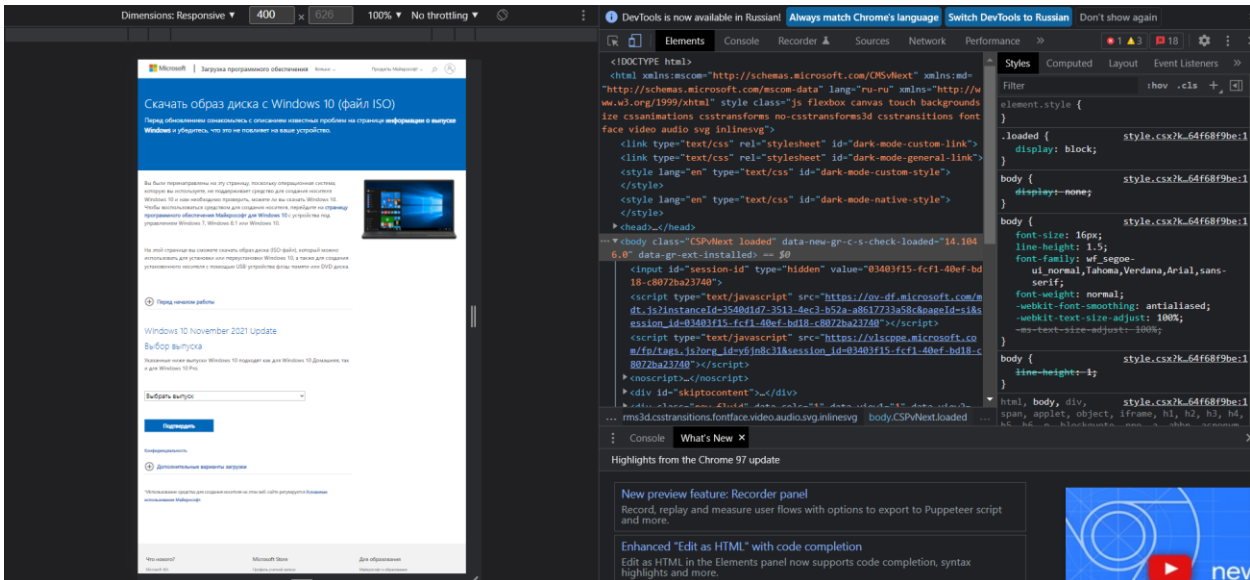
Dimensions: Responsive ▾ 400 × 626 100% ▾ No throttling ▾

Microsoft | Загрузка программного обеспечения

Скачать образ диска с Windows 10 (файл ISO)

Перед обновлением ознакомьтесь с описанием известных проблем на странице информации о выпуске Windows и убедитесь, что это не повлияет на ваше устройство.

Вы были перенаправлены на эту страницу, поскольку операционная система, которую вы используете, не поддерживает средство для создания носителя Windows 10 и нам необходимо проверить, можете ли вы скачать Windows 10. Чтобы воспользоваться средством для создания носителя, перейдите на страницу программного обеспечения Майкрософт для Windows 10 с устройства под управлением Windows 7, Windows 8.1 или Windows 10.

На этой странице вы сможете скачать образ диска (ISO-файл), который можно использовать для установки или переустановки Windows 10, а также для создания установочного носителя с помощью USB устройства флэш памяти или DVD диска.

Перед началом работы

Windows 10 November 2021 Update

Выбор выпуска

Указанные ниже выпуски Windows 10 подходят как для Windows 10 Домашняя, так и для Windows 10 Pro.

Выбрать выпуск

Подтвердить

Конфиденциальность

Дополнительные варианты загрузки

*Использование средства для создания носителя на этом веб-сайте регулируется Условиями использования Майкрософт.

Что нового? Microsoft Store Для образования

DevTools is now available in Russian! Always match Chrome's language Switch DevTools to Russian Don't show again

Elements Console Recorder Sources Network Performance » 1 3 18

<!DOCTYPE html>
<html xmlns:mscom="http://schemas.microsoft.com/CMSvNext" xmlns:md="http://schemas.microsoft.com/mscom-data" lang="ru-ru" xmlns="http://www.w3.org/1999/xhtml" style class="js flexbox canvas touch backgroundsize cssanimations csstransforms csstransforms3d csstransitions fontface video audio svg inlinesvg">
<link type="text/css" rel="stylesheet" id="dark-mode-custom-link">
<link type="text/css" rel="stylesheet" id="dark-mode-general-link">
<style lang="en" type="text/css" id="dark-mode-custom-style">
</style>
<style lang="en" type="text/css" id="dark-mode-native-style">
</style>
<head>…</head>
<body class="CSPvNext loaded" data-new-gr-c-s-check-loaded="14.1046.0" data-gr-ext-installed> == $0
<input id="session-id" type="hidden" value="03403f15-fcf1-40ef-bd18-c8072ba23740">
<script type="text/javascript" src="https://ov-df.microsoft.com/mdt.js?instanceId=3540d1d7-3513-4ec3-b52a-a8617733a58c&pageId=si&session_id=03403f15-fcf1-40ef-bd18-c8072ba23740"></script>
<script type="text/javascript" src="https://vlscppe.microsoft.com/fp/tags.js?org_id=y6jn8c31&session_id=03403f15-fcf1-40ef-bd18-c8072ba23740"></script>
<noscript>…</noscript>
<div id="skiptocontent">…</div>

rms3d.csstransitions.fontface.video.audio.svg.inlinesvg body.CSPvNext.loaded

Styles Computed Layout Event Listeners »
Filter :hov .cls +
element.style {
}
.loaded { style.csx?k…64f68f9be:1
display: block;
}
body { style.csx?k…64f68f9be:1
display: none;
}
body { style.csx?k…64f68f9be:1
font-size: 16px;
line-height: 1.5;
font-family: wf_segoe-ui_normal,Tahoma,Verdana,Arial,sans-serif;
font-weight: normal;
-webkit-font-smoothing: antialiased;
-webkit-text-size-adjust: 100%;
-ms-text-size-adjust: 100%;
}
body { style.csx?k…64f68f9be:1
line-height: 1;
}
html, body, div, style.csx?k…64f68f9be:1
span, applet, object, iframe, h1, h2, h3, h4,

Console What's New ×

Highlights from the Chrome 97 update

New preview feature: Recorder panel
Record, replay and measure user flows with options to export to Puppeteer script and more.

Enhanced "Edit as HTML" with code completion
Edit as HTML in the Elements panel now supports code completion, syntax highlights and more.

new